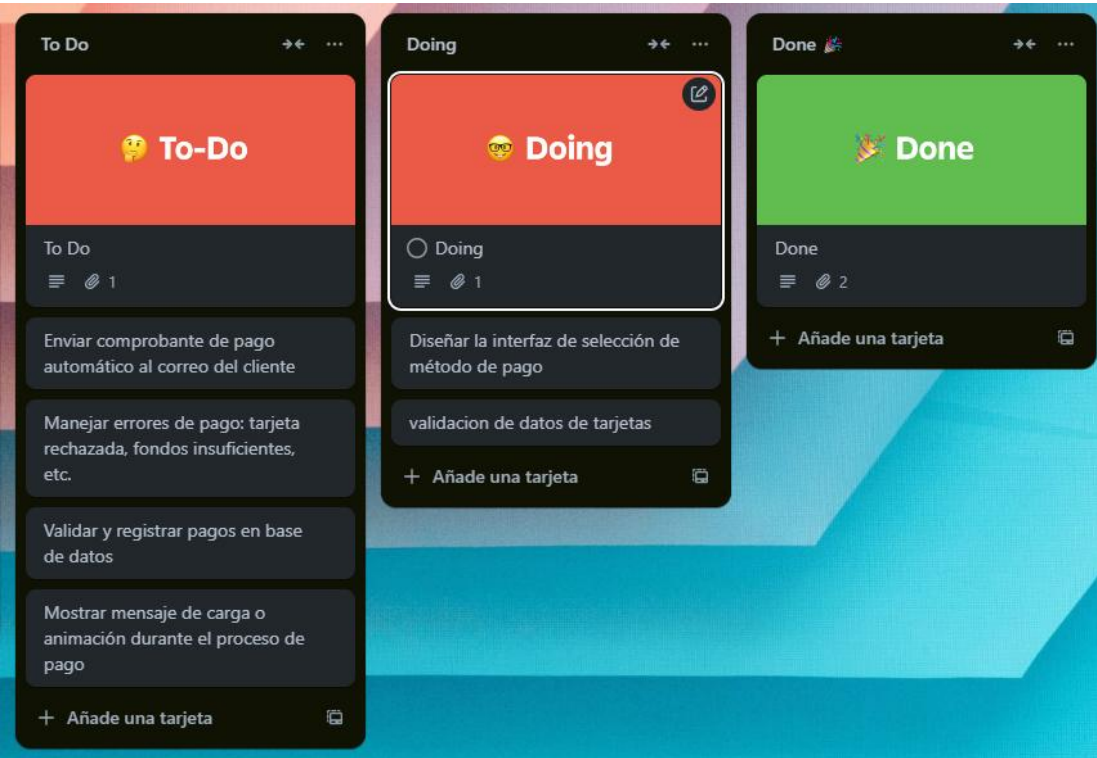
To Do

🤔 To-Do

To Do

1

Enviar comprobante de pago automático al correo del cliente

Manejar errores de pago: tarjeta rechazada, fondos insuficientes, etc.

Validar y registrar pagos en base de datos

Mostrar mensaje de carga o animación durante el proceso de pago

+ Añade una tarjeta

Doing

🤓 Doing

Doing

1

Diseñar la interfaz de selección de método de pago

validacion de datos de tarjetas

+ Añade una tarjeta

Done 🎉

🎉 Done

Done

2

+ Añade una tarjeta